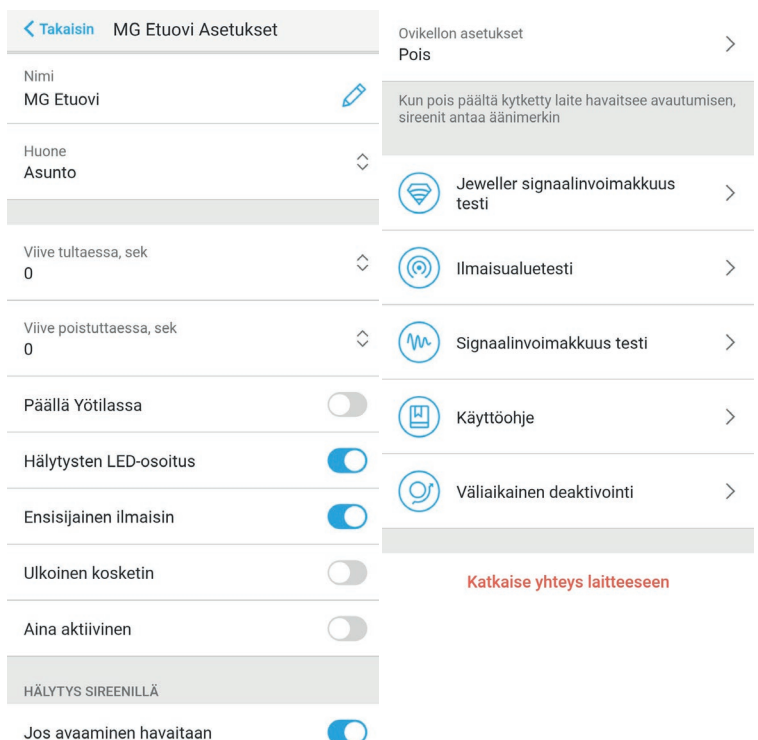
< Takaisin MG Etuovi Asetukset

Nimi
MG Etuovi

Huone
Asunto

Viive tultaessa, sek
0

Viive poistuttaessa, sek
0

Päällä Yötilassa

Hälytysten LED-osoitus

Ensisijainen ilmaisin

Ulkoinen kosketin

Aina aktiivinen

HÄLYTYS SIREENILLÄ

Jos avaaminen havaitaan

Ovikellon asetukset
Pois

Kun pois päältä kytketty laite havaitsee avautumisen, sireenit antaa äänimerkin

Jeweller signaalinvoimakkuus testi

Ilmaisualuetesti

Signaalinvoimakkuus testi

Käyttöohje

Väliaikainen deaktivointi

Katkaise yhteys laitteeseen